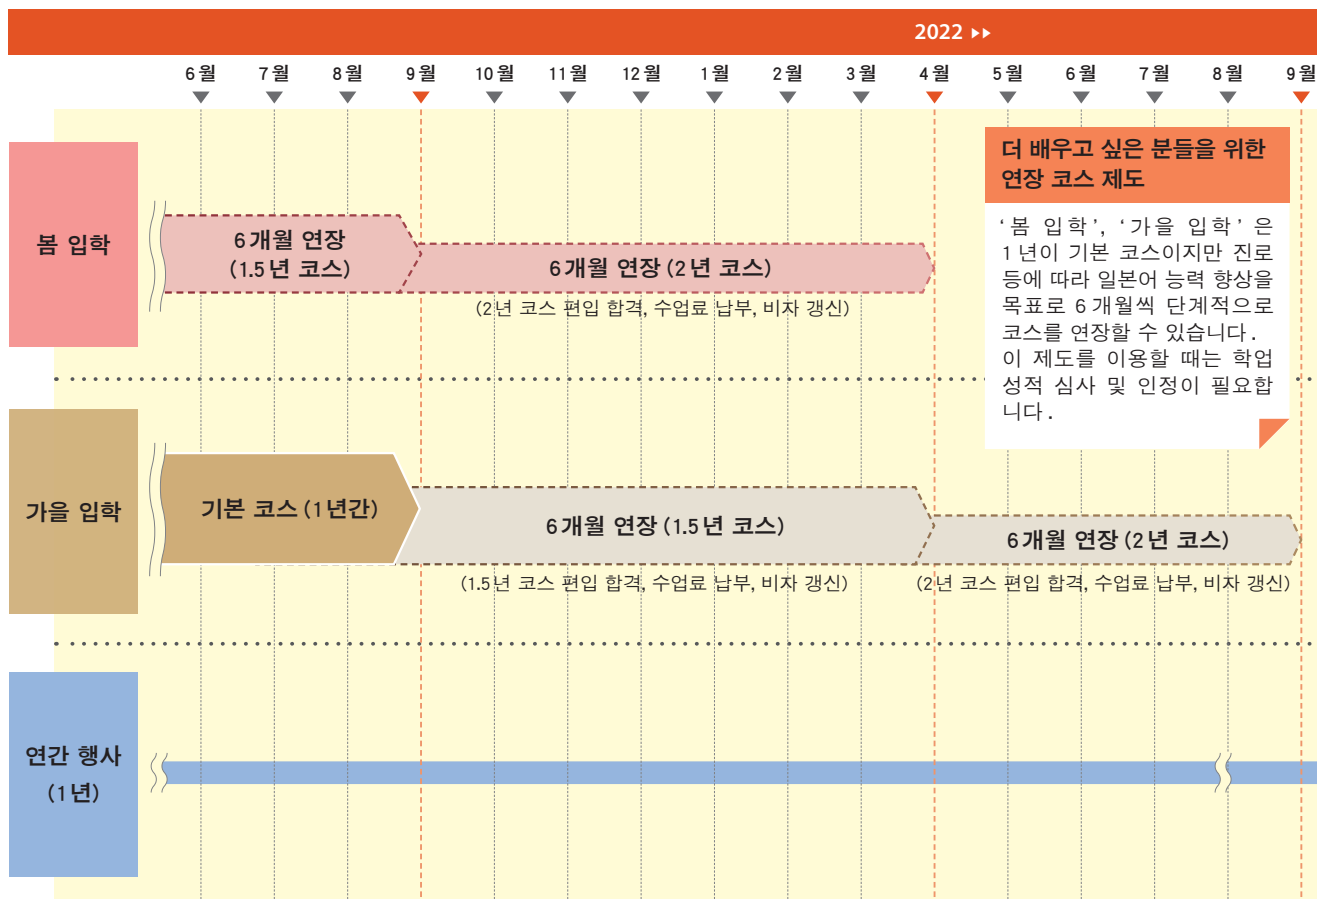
2022 ▸▸

6월 7월 8월 9월 10월 11월 12월 1월 2월 3월 4월 5월 6월 7월 8월 9월

더 배우고 싶은 분들을 위한 연장 코스 제도

'봄 입학', '가을 입학' 은 1년이 기본 코스이지만 진로 등에 따라 일본어 능력 향상을 목표로 6개월씩 단계적으로 코스를 연장할 수 있습니다. 이 제도를 이용할 때는 학업 성적 심사 및 인정이 필요합니다.

봄 입학

6개월 연장 (1.5년 코스)

6개월 연장 (2년 코스)

(2년 코스 편입 합격, 수업료 납부, 비자 갱신)

가을 입학

기본 코스 (1년간)

6개월 연장 (1.5년 코스)

(1.5년 코스 편입 합격, 수업료 납부, 비자 갱신)

6개월 연장 (2년 코스)

(2년 코스 편입 합격, 수업료 납부, 비자 갱신)

연간 행사 (1년)